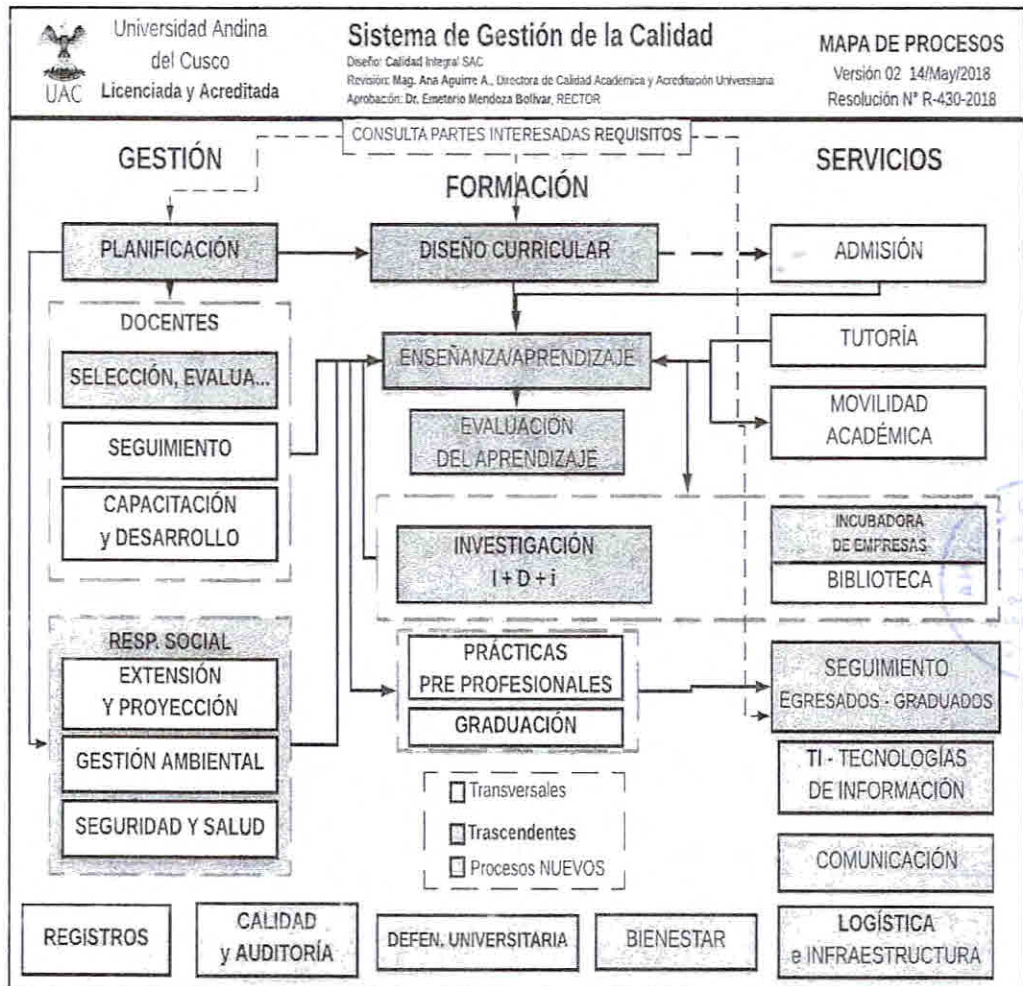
UAC

Universidad Andina del Cusco
Licenciada y Acreditada

Sistema de Gestión de la Calidad
Diseño: Calidad Integral SAC
Revisión: Mag. Ana Aguirre A., Directora de Calidad Académica y Acreditación Universitaria
Aprobación: Dr. Emeterio Mendoza Bolívar, RECTOR

MAPA DE PROCESOS
Versión 02 14/May/2018
Resolución N° R-430-2018

CONSULTA PARTES INTERESADAS REQUISITOS

GESTIÓN

FORMACIÓN

SERVICIOS

PLANIFICACIÓN

DISEÑO CURRICULAR

ADMISIÓN

DOCENTES

SELECCIÓN, EVALUA...

SEGUIMIENTO

CAPACITACIÓN y DESARROLLO

ENSEÑANZA/APRENDIZAJE

EVALUACIÓN DEL APRENDIZAJE

TUTORÍA

MOVILIDAD ACADÉMICA

INVESTIGACIÓN I + D + i

INCUBADORA DE EMPRESAS

BIBLIOTECA

RESP. SOCIAL

EXTENSIÓN Y PROYECCIÓN

GESTIÓN AMBIENTAL

SEGURIDAD Y SALUD

PRÁCTICAS PRE PROFESIONALES

GRADUACIÓN

SEGUIMIENTO EGRESADOS - GRADUADOS

TI - TECNOLOGÍAS DE INFORMACIÓN

Transversales
Trascendentes
Procesos NUEVOS

COMUNICACIÓN

REGISTROS

CALIDAD y AUDITORÍA

DEFEN. UNIVERSITARIA

BIENESTAR

LOGÍSTICA e INFRAESTRUCTURA